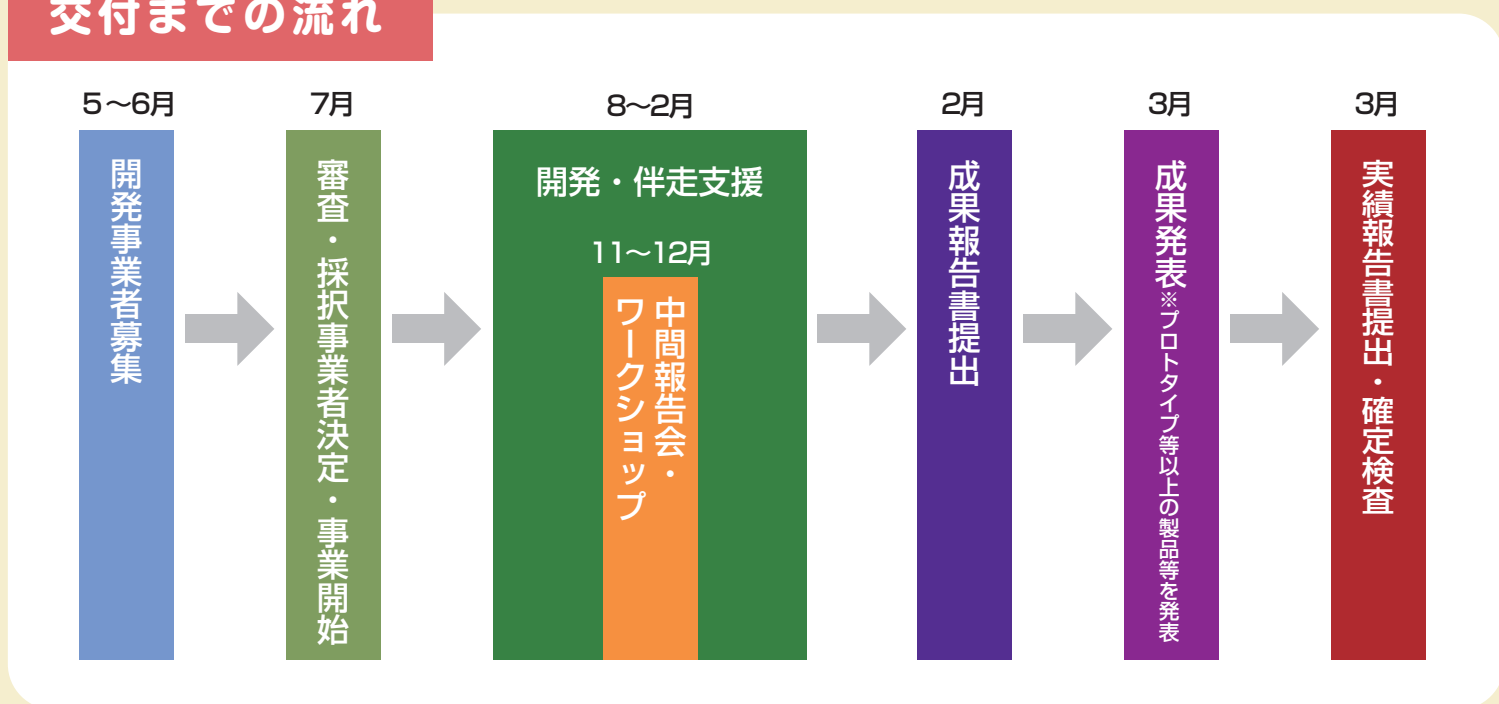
交付までの流れ

5～6月
開発事業者募集

7月
審査・採択事業者決定・事業開始

8～2月
開発・伴走支援
11～12月
中間報告会・ワークショップ

2月
成果報告書提出

3月
成果発表
※プロトタイプ等以上の製品等を発表

3月
実績報告書提出・確定検査